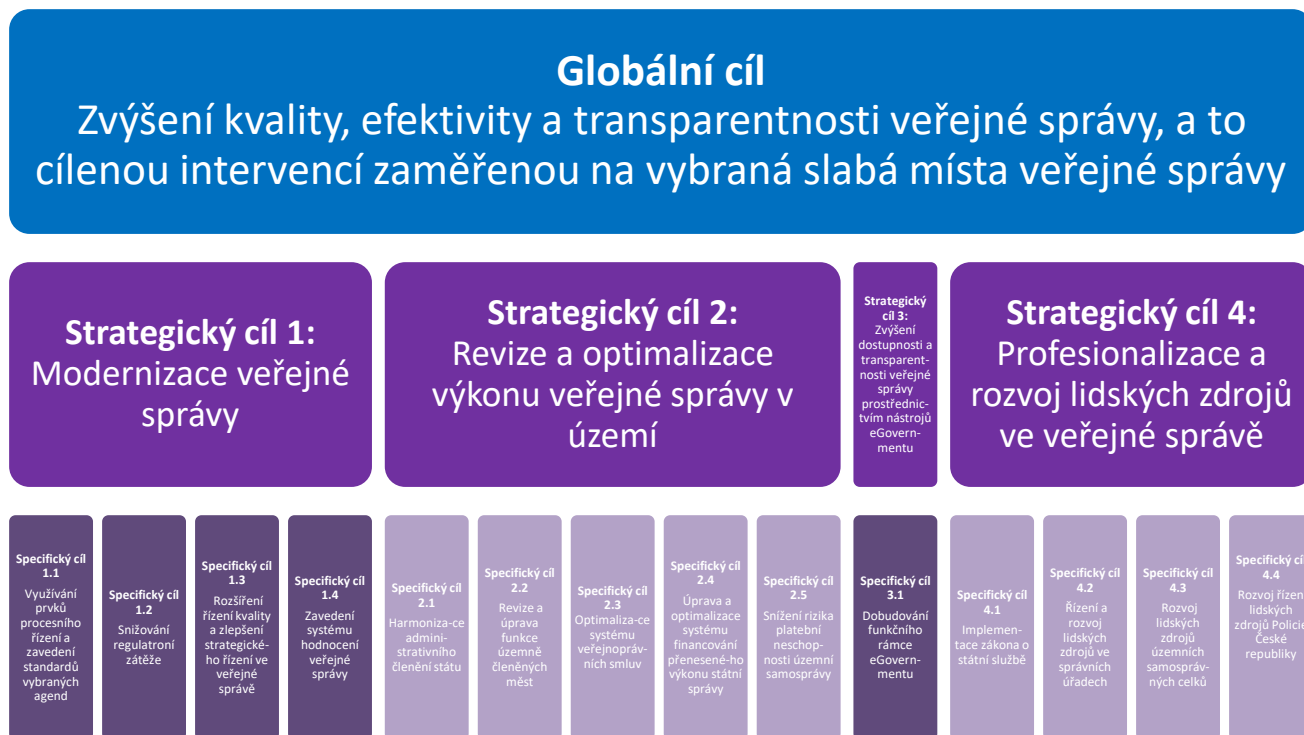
**Globální cíl**
Zvýšení kvality, efektivity a transparentnosti veřejné správy, a to cílenou intervencí zaměřenou na vybraná slabá místa veřejné správy

**Strategický cíl 1:** Modernizace veřejné správy

**Strategický cíl 2:** Revize a optimalizace výkonu veřejné správy v území

**Strategický cíl 3:** Zvýšení dostupnosti a transparentnosti veřejné správy prostřednictvím nástrojů eGovernmentu

**Strategický cíl 4:** Profesionalizace a rozvoj lidských zdrojů ve veřejné správě

**Specifický cíl 1.1** Využívání prvků procesního řízení a zavedení standardů vybraných agend

**Specifický cíl 1.2** Snižování regulatorní zátěže

**Specifický cíl 1.3** Rozšíření řízení kvality a zlepšení strategického řízení ve veřejné správě

**Specifický cíl 1.4** Zavedení systému hodnocení veřejné správy

**Specifický cíl 2.1** Harmoniza-ce administrativního členění státu

**Specifický cíl 2.2** Revize a úprava funkce územně členěných měst

**Specifický cíl 2.3** Optimaliza-ce systému veřejnoprávních smluv

**Specifický cíl 2.4** Úprava a optimalizace systému financování přenesené-ho výkonu státní správy

**Specifický cíl 2.5** Snížení rizika platební neschopnosti územní samosprávy

**Specifický cíl 3.1** Dobudování funkčního rámce eGovernmentu

**Specifický cíl 4.1** Implementace zákona o státní službě

**Specifický cíl 4.2** Řízení a rozvoj lidských zdrojů ve správních úřadech

**Specifický cíl 4.3** Rozvoj lidských zdrojů územních samosprávných celků

**Specifický cíl 4.4** Rozvoj řízení lidských zdrojů Policie České republiky